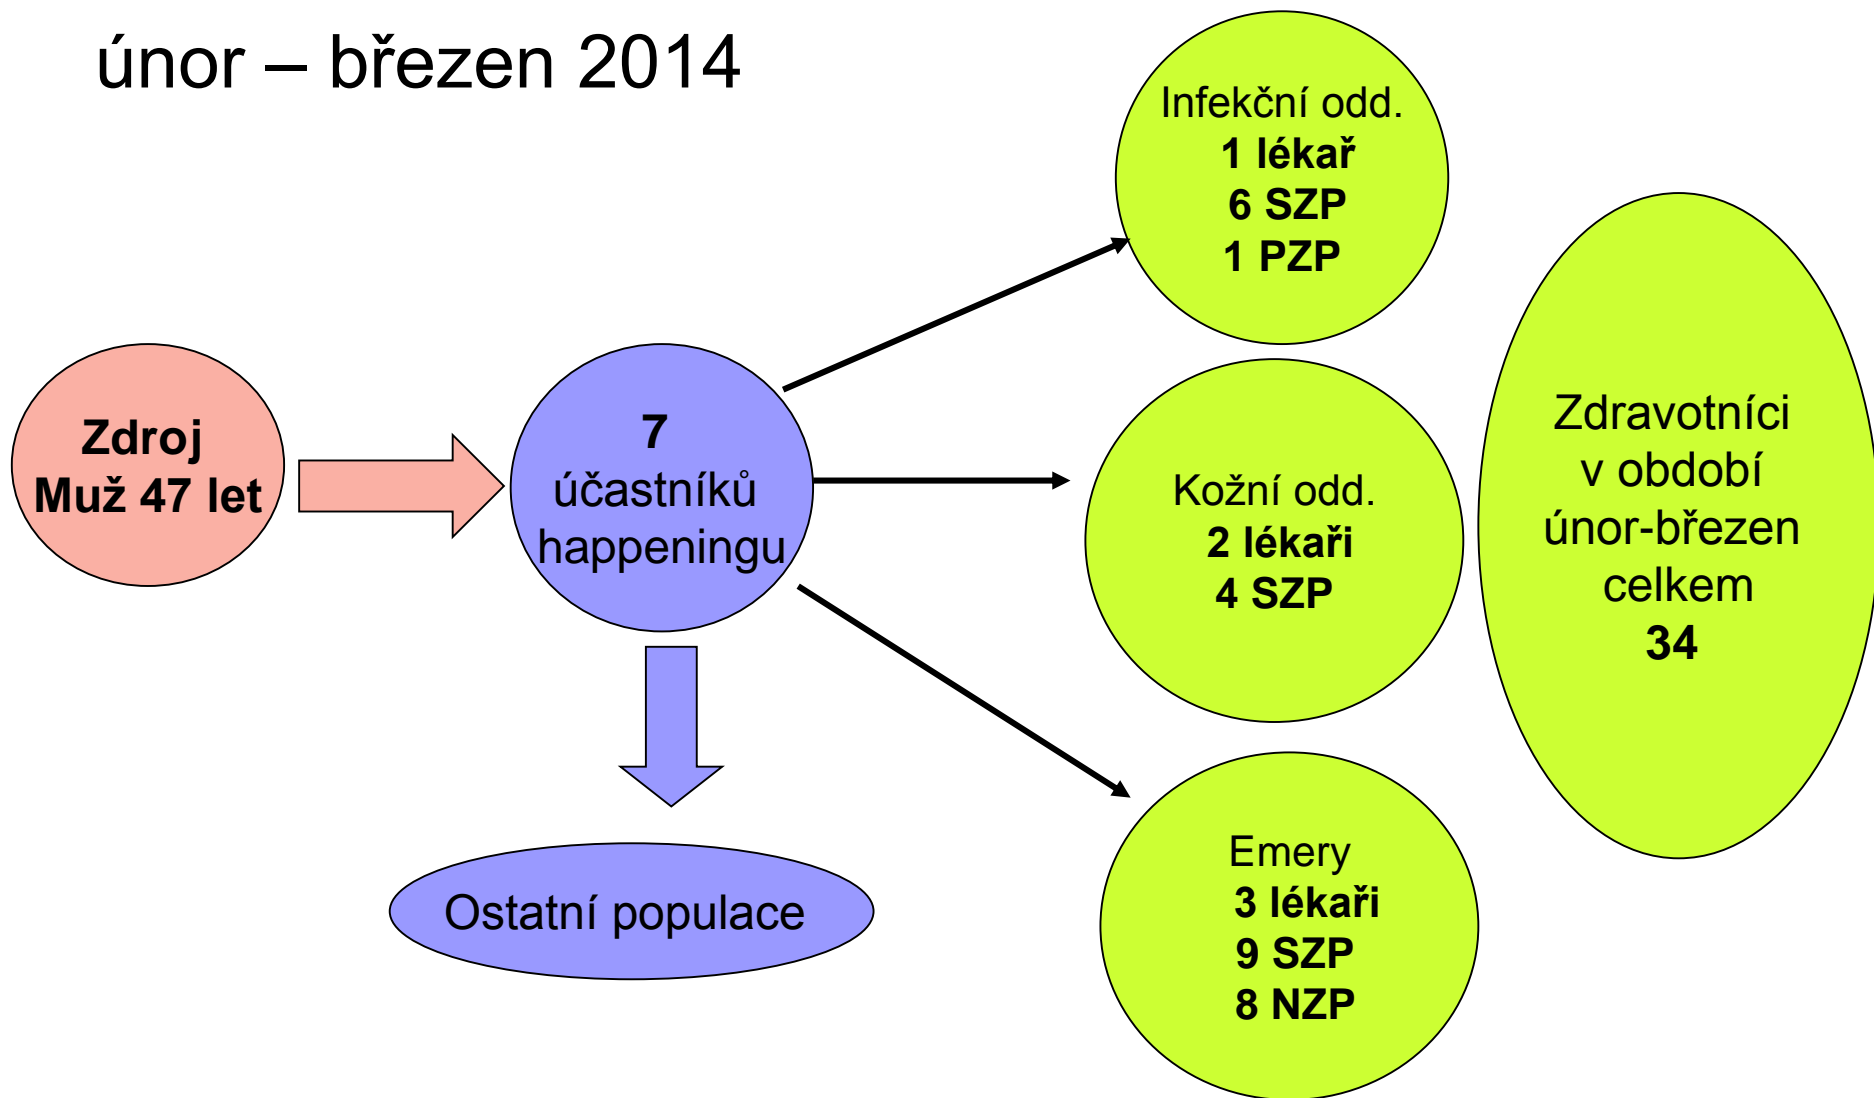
únor – březen 2014

Zdroj
Muž 47 let

7
účastníků
happeningu

Ostatní populace

Infekční odd.
1 lékař
6 SZP
1 PZP

Kožní odd.
2 lékaři
4 SZP

Emery
3 lékaři
9 SZP
8 NZP

Zdravotníci
v období
únor-březen
celkem
34